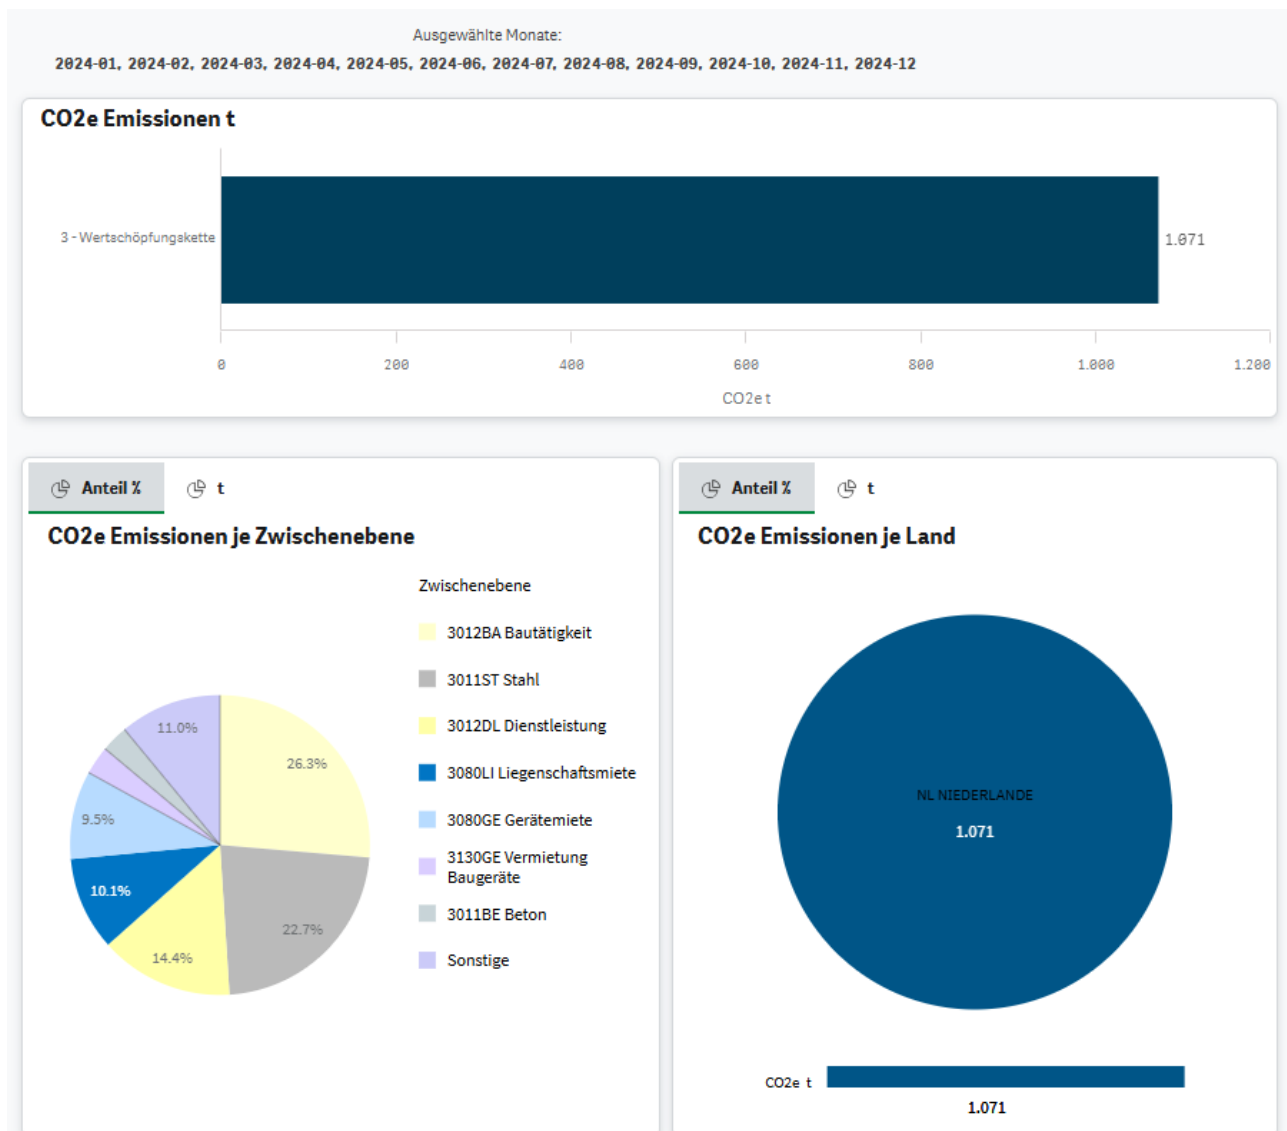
Ausgewählte Monate:
2024-01, 2024-02, 2024-03, 2024-04, 2024-05, 2024-06, 2024-07, 2024-08, 2024-09, 2024-10, 2024-11, 2024-12

CO2e Emissionen t

3 - Wertschöpfungskette

1.071

0
200
400
600
800
1.000
1.200

CO2e t

Anteil %
t

CO2e Emissionen je Zwischenebene

Zwischenebene
3012BA Bautätigkeit
3011ST Stahl
3012DL Dienstleistung
3080LI Liegenschaftsmiete
3080GE Gerätemiete
3130GE Vermietung Baugeräte
3011BE Beton
Sonstige

11.0%
26.3%
9.5%
10.1%
22.7%
14.4%

Anteil %
t

CO2e Emissionen je Land

NL NIEDERLANDE
1.071

CO2e t
1.071